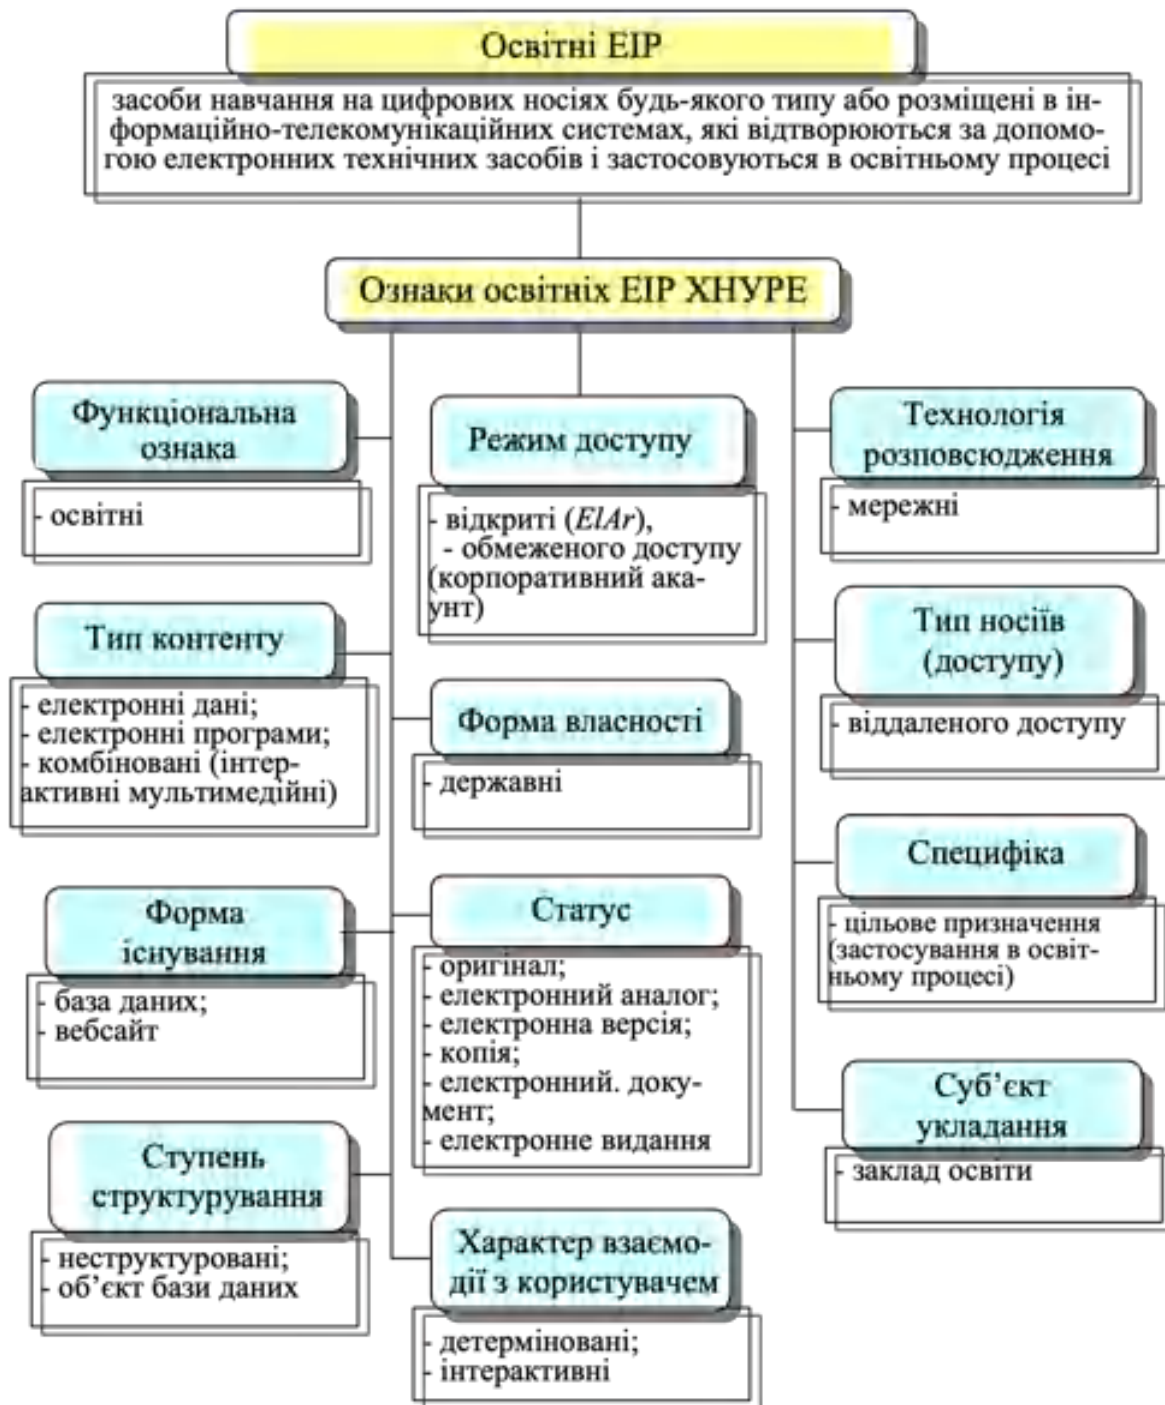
Освітні ЕІР

засоби навчання на цифрових носіях будь-якого типу або розміщені в інформаційно-телекомунікаційних системах, які відтворюються за допомогою електронних технічних засобів і застосовуються в освітньому процесі

Ознаки освітніх ЕІР ХНУРЕ

Функціональна ознака

- освітні

Тип контенту

- електронні дані;
- електронні програми;
- комбіновані (інтерактивні мультимедійні)

Форма існування

- база даних;
- вебсайт

Ступень структурування

- неструктуровані;
- об'єкт бази даних

Режим доступу

- відкриті (ElAr),
- обмеженого доступу (корпоративний акаунт)

Форма власності

- державні

Статус

- оригінал;
- електронний аналог;
- електронна версія;
- копія;
- електронний. документ;
- електронне видання

Характер взаємодії з користувачем

- детерміновані;
- інтерактивні

Технологія розповсюдження

- мережні

Тип носіїв (доступу)

- віддаленого доступу

Специфіка

- цільове призначення (застосування в освітньому процесі)

Суб'єкт укладання

- заклад освіти